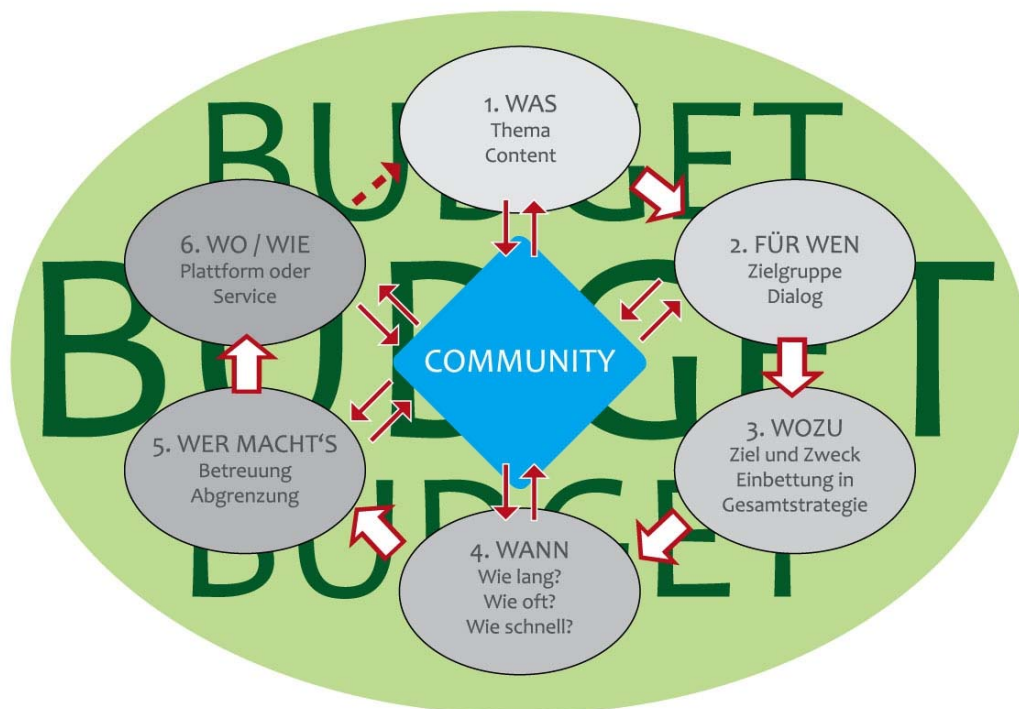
BUDGET

1. WAS
Thema
Content

2. FÜR WEN
Zielgruppe
Dialog

3. WOZU
Ziel und Zweck
Einbettung in
Gesamtstrategie

4. WANN
Wie lang?
Wie oft?
Wie schnell?

5. WER MACHT'S
Betreuung
Abgrenzung

6. WO / WIE
Plattform oder
Service

BUDGET

COMMUNITY

BUDGET